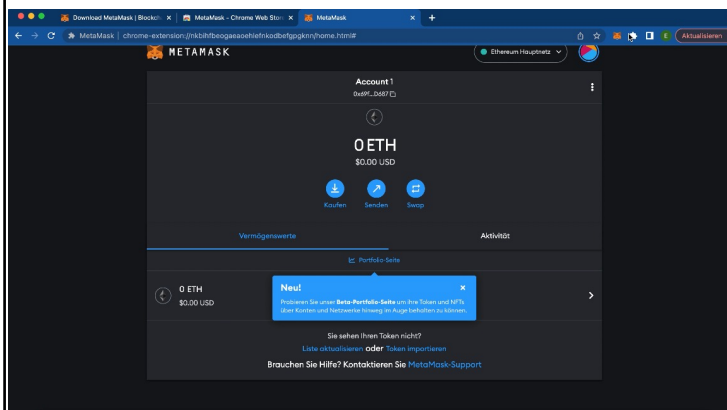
Download MetaMask | Blockch ×
MetaMask - Chrome Web Stor ×
MetaMask ×
MetaMask | chrome-extension://nkbihfbeogaeaoehlefnkodbefgpgknn/home.html#
Aktualisieren

METAMASK
Ethereum Hauptnetz

Account 1
0x69f...D687

0 ETH
$0.00 USD

Kaufen Senden Swap

Vermögenswerte
Aktivität

Portfolio-Seite

0 ETH
$0.00 USD

Neu!
Probieren Sie unser Beta-Portfolio-Seite um Ihre Token und NFTs über Konten und Netzwerke hinweg im Auge behalten zu können.

Sie sehen Ihren Token nicht?
Liste aktualisieren oder Token importieren

Brauchen Sie Hilfe? Kontaktieren Sie MetaMask-Support